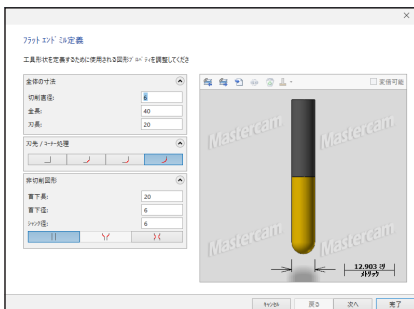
フラットエンドミル定義

工具形状を定義するために使用される図形プロパティを調整してくださ

全体の寸法
切削直径: 6
全長: 40
刃長: 20

刃先 / コーナー処理

非切削図形
首下長: 20
首下径: 6
シャンク径: 6

変倍可能

Mastercam
Mastercam
Mastercam
Mastercam
Mastercam

12.903 ミリ
メトリック

キャンセル
戻る
次へ
完了